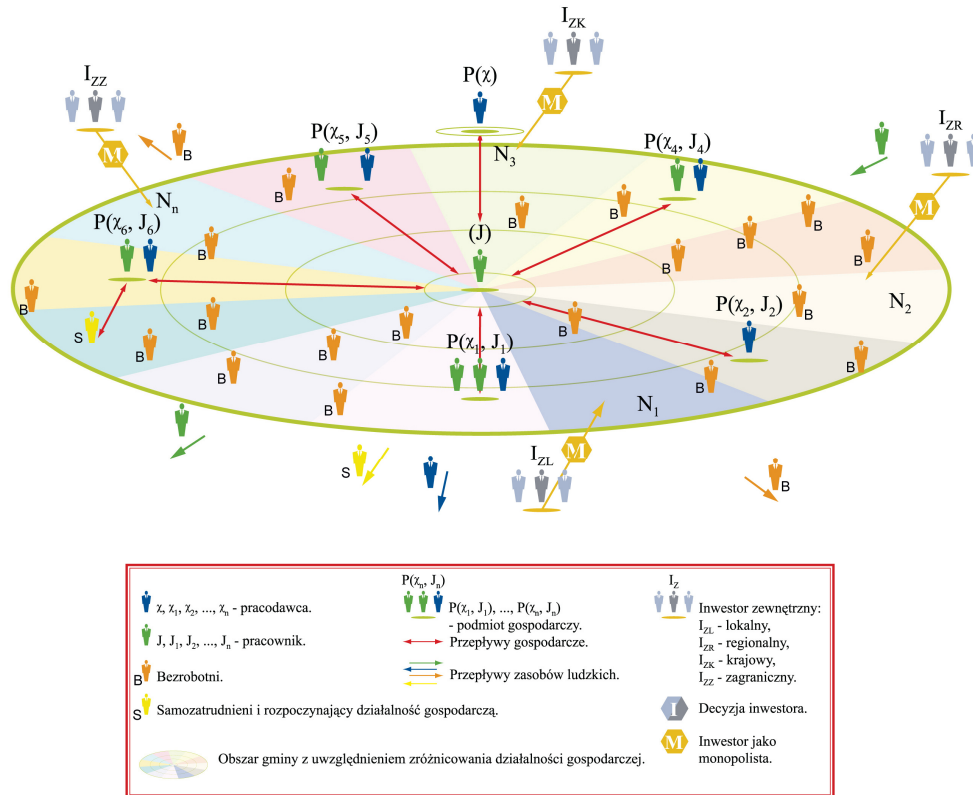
$I_{ZK}$

$I_{ZZ}$

$P(\chi)$

M

M

B

$P(\chi_5, J_5)$

$N_3$

$P(\chi_4, J_4)$

$I_{ZR}$

M

$N_n$

$P(\chi_6, J_6)$

(J)

B

B

B

B

B

B

B

B

B

$N_2$

$P(\chi_2, J_2)$

B

S

B

$P(\chi_1, J_1)$

B

B

B

B

$N_1$

B

M

$I_{ZL}$

S

B

$\chi, \chi_1, \chi_2, ..., \chi_n$ - pracodawca.

$J, J_1, J_2, ..., J_n$ - pracownik.

B Bezrobotni.

S Samozatrudnieni i rozpoczynający działalność gospodarczą.

Obszar gminy z uwzględnieniem zróżnicowania działalności gospodarczej.

$P(\chi_n, J_n)$

$P(\chi_1, J_1), ..., P(\chi_n, J_n)$ - podmiot gospodarczy.

Przepływy gospodarcze.

Przepływy zasobów ludzkich.

$I_Z$

Inwestor zewnętrzny:
$I_{ZL}$ - lokalny,
$I_{ZR}$ - regionalny,
$I_{ZK}$ - krajowy,
$I_{ZZ}$ - zagraniczny.

I Decyzja inwestora.

M Inwestor jako monopolista.